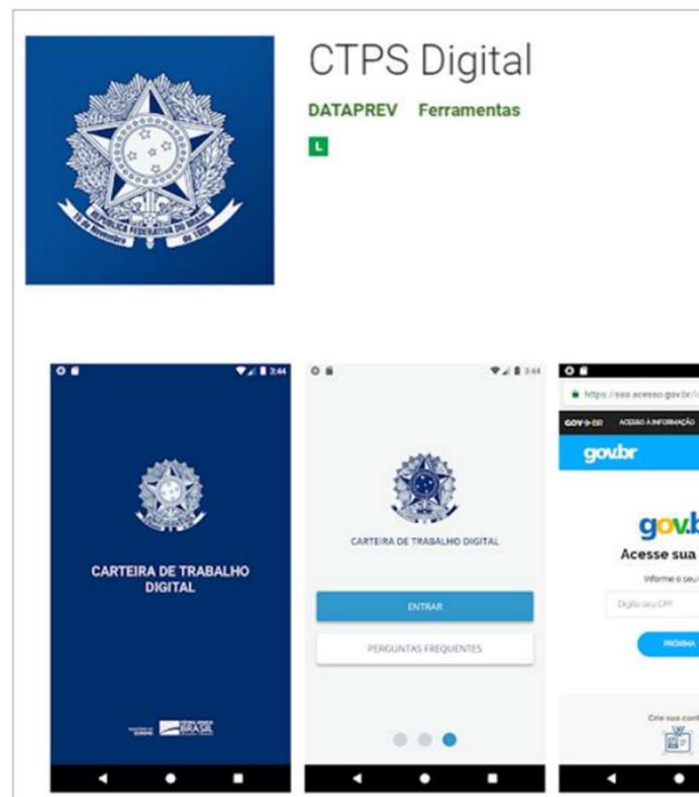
CTPS Digital

DATAPREV Ferramentas

L

REPÚBLICA FEDERATIVA DO BRASIL
15 DE NOVEMBRO DE 1889

3:44

CARTEIRA DE TRABALHO DIGITAL

BRASIL

3:44

CARTEIRA DE TRABALHO DIGITAL

ENTRAR

PERGUNTAS FREQUENTES

https://sso.acesso.gov.br/

GOV.BR ACESSO À INFORMAÇÃO

gov.br

gov.b

Acesse sua

Informe o seu

Digite seu CPF

PRÓXIMA

Crie sua cont